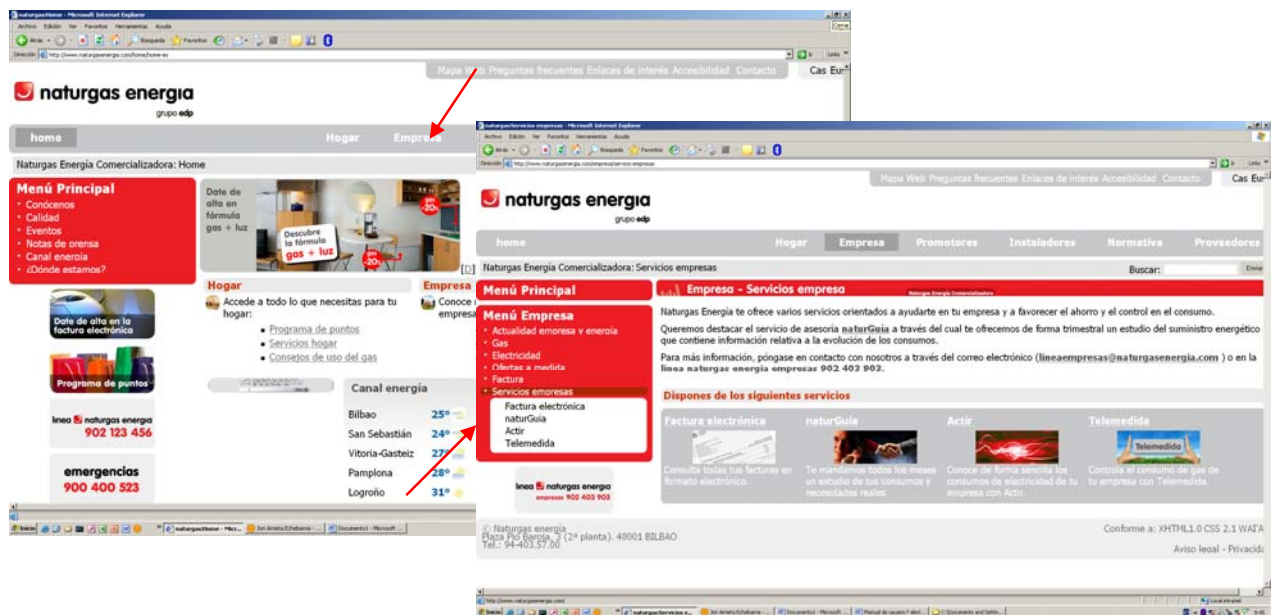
naturgas:Home - Microsoft Internet Explorer

Archivo Edición Ver Favoritos Herramientas Ayuda

Dirección http://www.naturgasenergia.com/home/home-es

Mapa Web Preguntas frecuentes Enlaces de interés Accesibilidad Contacto Cas Eus

naturgas energia
grupo edp

home Hogar Empresa

Naturgas Energía Comercializadora: Home

Menú Principal
• Conócenos
• Calidad
• Eventos
• Notas de prensa
• Canal energia
• ¿Dónde estamos?

Date de alta en fórmula gas + luz

Descubre la fórmula gas + luz

Hogar
Accede a todo lo que necesitas para tu hogar:
• Programa de puntos
• Servicios hogar
• Consejos de uso del gas

Empresa
Conoce empresa

Date de alta en la factura electrónica

Programa de puntos

línea naturgas energia 902 123 456

emergencias 900 400 523

Canal energía
Bilbao 25º
San Sebastián 24º
Vitoria-Gasteiz 27º
Pamplona 28º
Logroño 31º

naturgas:Servicios empresas - Microsoft Internet Explorer

Archivo Edición Ver Favoritos Herramientas Ayuda

Dirección http://www.naturgasenergia.com/empresa/servicios-empresas

Mapa Web Preguntas frecuentes Enlaces de interés Accesibilidad Contacto Cas Eus

naturgas energia
grupo edp

home Hogar Empresa Promotores Instaladores Normativa Proveedores

Naturgas Energía Comercializadora: Servicios empresas

Buscar: Enviar

Menú Principal

Menú Empresa
• Actualidad empresa y energía
• Gas
• Electricidad
• Ofertas a medida
• Factura
• Servicios empresas
Factura electrónica
naturGuía
Actir
Telemedida

línea naturgas energia empresas 902 403 903

Empresa - Servicios empresa

Naturgas Energia Comercializadora

Naturgas Energía te ofrece varios servicios orientados a ayudarte en tu empresa y a favorecer el ahorro y el control en el consumo.

Queremos destacar el servicio de asesoría naturGuía a través del cual te ofrecemos de forma trimestral un estudio del suministro energético que contiene información relativa a la evolución de los consumos.

Para más información, póngase en contacto con nosotros a través del correo electrónico (lineaempresas@naturgasenergia.com ) o en la línea naturgas energía empresas 902 403 903.

Dispones de los siguientes servicios

Factura electrónica
Consulta todas tus facturas en formato electrónico.

naturGuía
Te mandamos todos los meses un estudio de tus consumos y necesidades reales.

Actir
Conoce de forma sencilla los consumos de electricidad de tu empresa con Actir.

Telemedida
Telemedida
Controla el consumo de gas de tu empresa con Telemedida.

© Naturgas energía
Plaza Pío Baroja, 3 (2ª planta). 48001 BILBAO
Tel.: 94-403.57.00

Conforme a: XHTML1.0 CSS 2.1 WAI'A

Aviso legal - Privacidad

http://www.naturgasenergia.com/

Local intranet